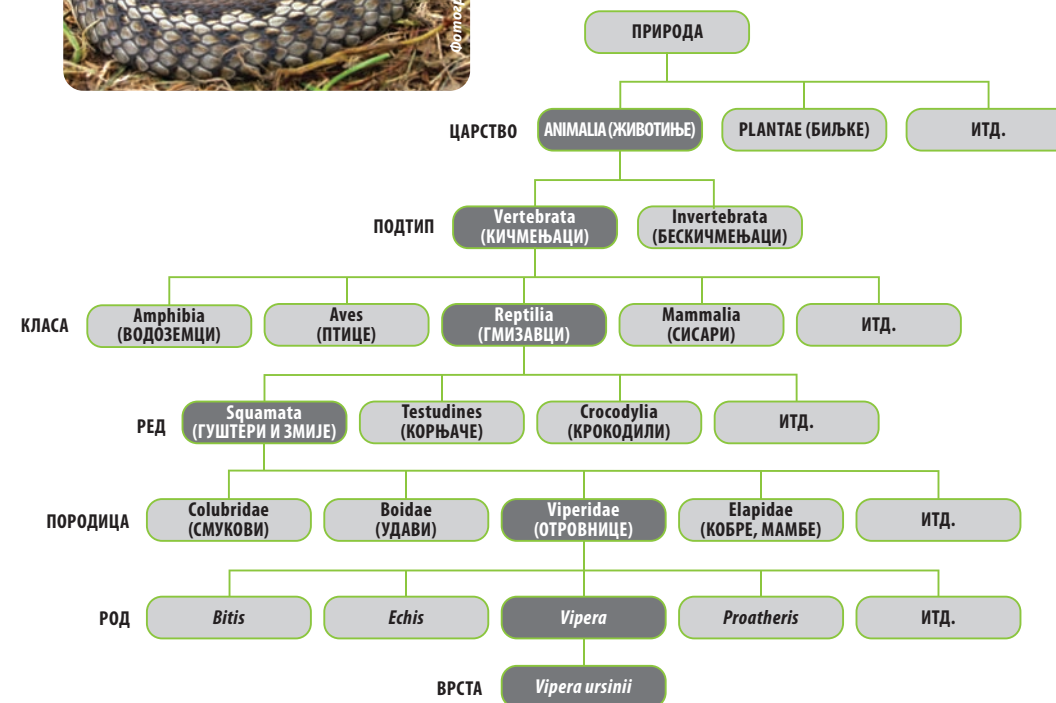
Фотоф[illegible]

ПРИРОДА

ЦАРСТВО
ANIMALIA (ЖИВОТИЊЕ)
PLANTAE (БИЉКЕ)
ИТД.

ПОДТИП
Vertebrata (КИЧМЕЊАЦИ)
Invertebrata (БЕСКИЧМЕЊАЦИ)

КЛАСА
Amphibia (ВОДОЗЕМЦИ)
Aves (ПТИЦЕ)
Reptilia (ГМИЗАВЦИ)
Mammalia (СИСАРИ)
ИТД.

РЕД
Squamata (ГУШТЕРИ И ЗМИЈЕ)
Testudines (КОРЊАЧЕ)
Crocodylia (КРОКОДИЛИ)
ИТД.

ПОРОДИЦА
Colubridae (СМУКОВИ)
Boidae (УДАВИ)
Viperidae (ОТРОВНИЦЕ)
Elapidae (КОБРЕ, МАМБЕ)
ИТД.

РОД
*Bitis*
*Echis*
*Vipera*
*Proatheris*
ИТД.

ВРСТА
*Vipera ursinii*